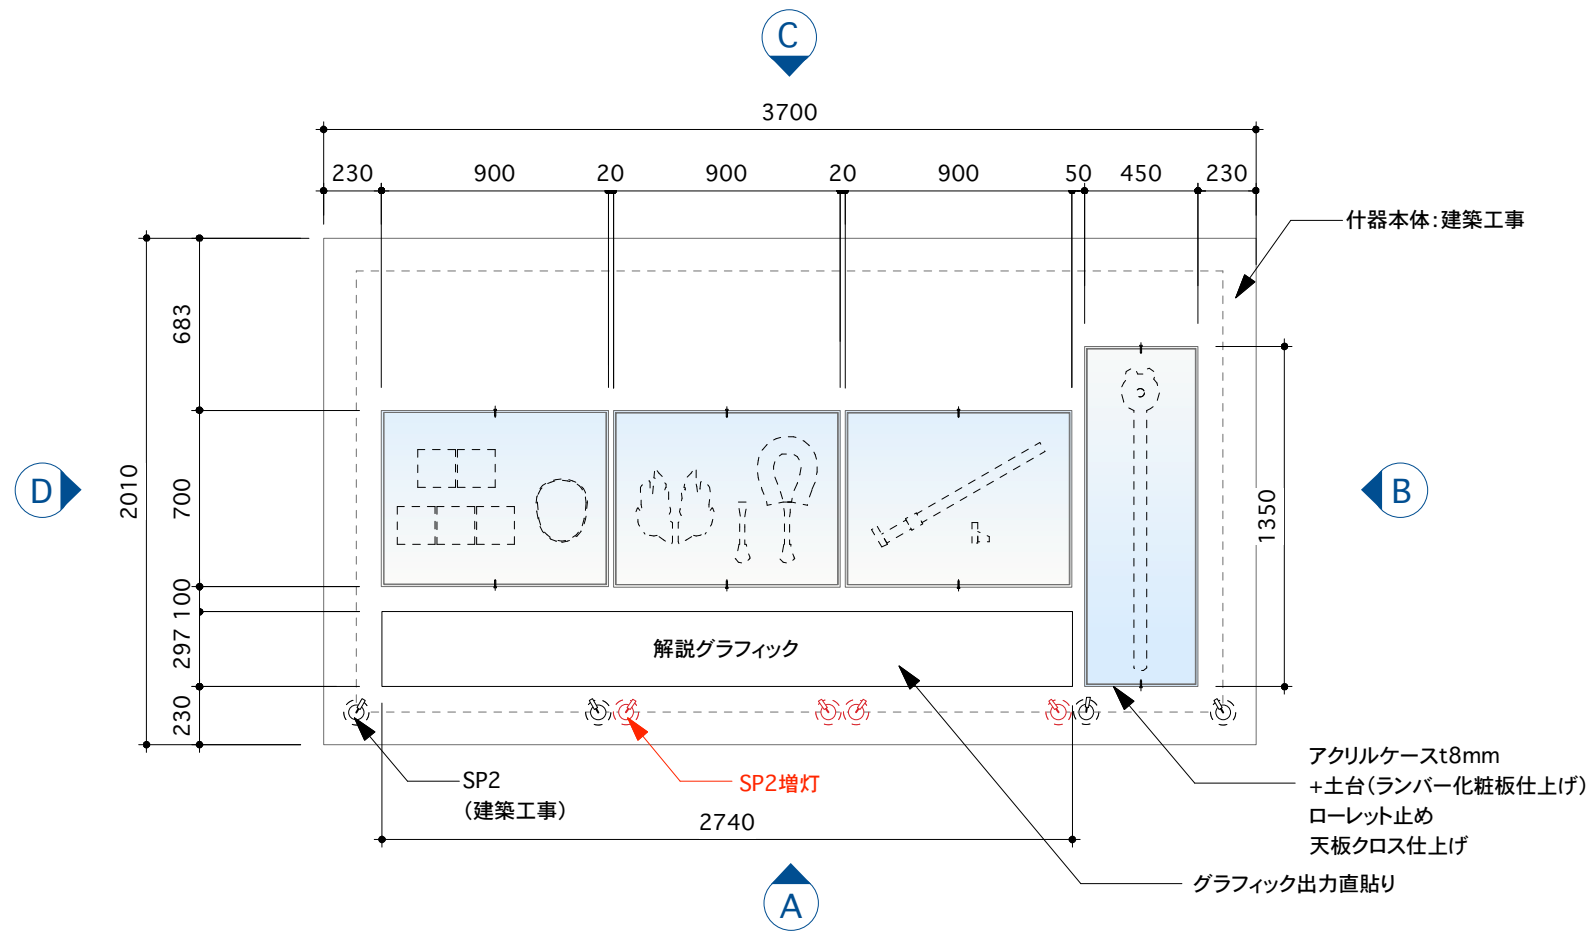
C

3700

230 900 20 900 20 900 50 450 230

什器本体:建築工事

683

2010

700

100

297

230

1350

D

B

解説グラフィック

SP2
(建築工事)

SP2増灯

2740

アクリルケースt8mm
+土台(ランバー化粧板仕上げ)
ローレット止め
天板クロス仕上げ

グラフィック出力直貼り

A